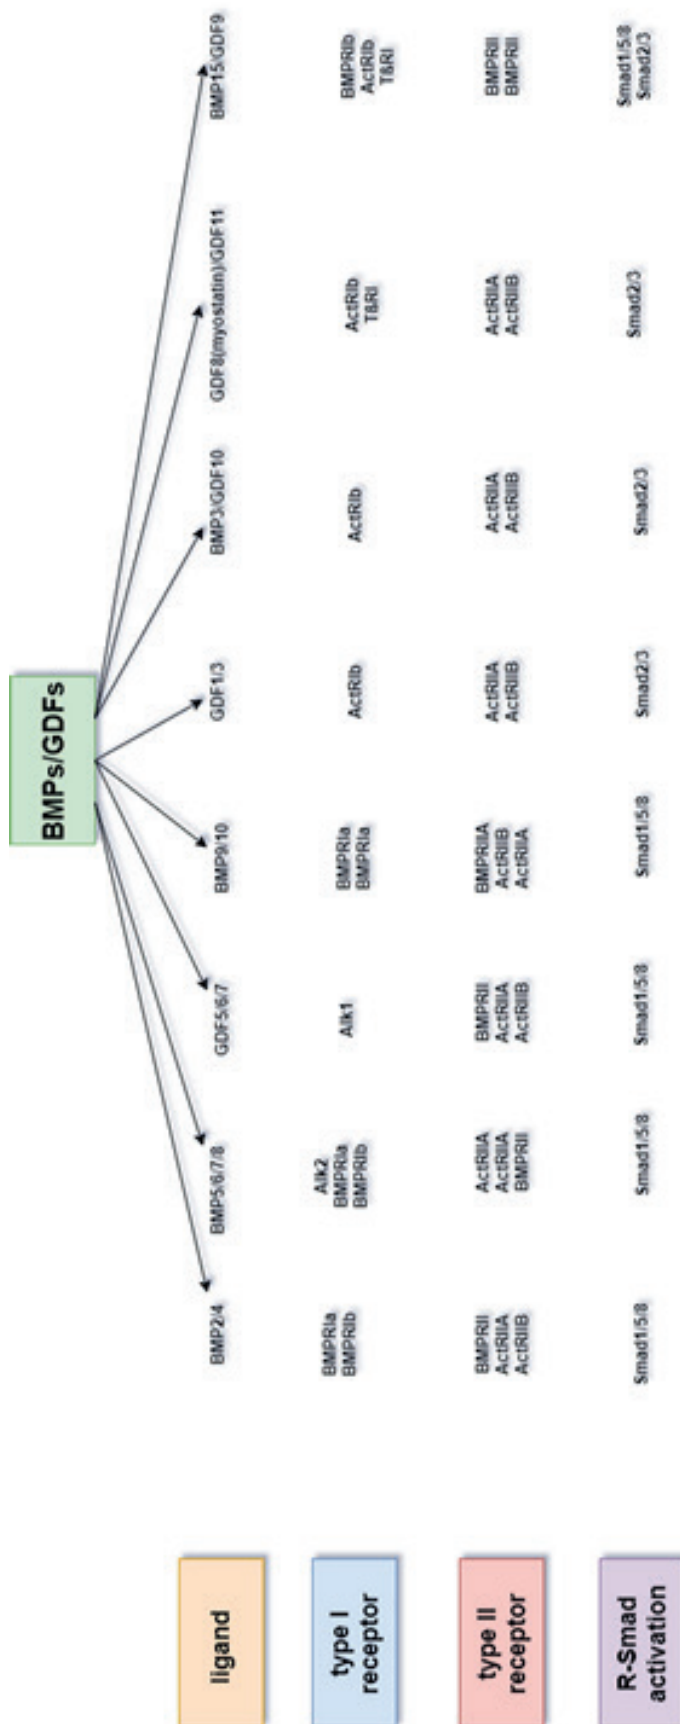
BMPs/GDFs

| ligand | BMP2/4 | BMP5/6/7/8 | GDF5/6/7 | BMP9/10 | GDF1/3 | BMP3/GDF10 | GDF8(myostatin)/GDF11 | BMP15/GDF9 |
|---|---|---|---|---|---|---|---|---|
| type I receptor | BMPRIa BMPRIb | Alk2 BMPRIa BMPRIb | Alk1 | BMPRIa BMPRIa | ActRIb | ActRIb | ActRIb TßRI | BMPRIb ActRIb TßRI |
| type II receptor | BMPRII ActRIIA ActRIIB | ActRIIA ActRIIA BMPRII | BMPRII ActRIIA ActRIIB | BMPRIIA ActRIIB ActRIIA | ActRIIA ActRIIB | ActRIIA ActRIIB | ActRIIA ActRIIB | BMPRII BMPRII |
| R-Smad activation | Smad1/5/8 | Smad1/5/8 | Smad1/5/8 | Smad1/5/8 | Smad2/3 | Smad2/3 | Smad2/3 | Smad1/5/8 Smad2/3 |